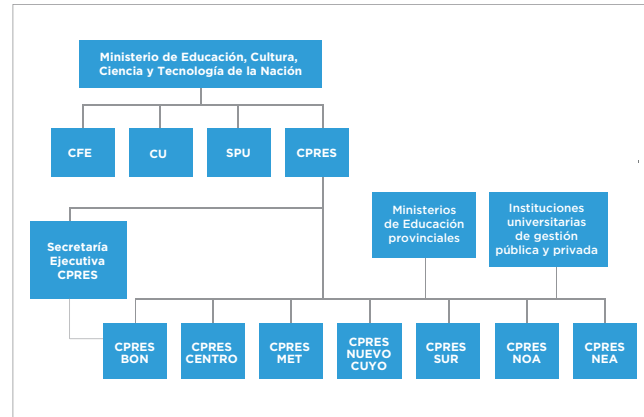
Ministerio de Educación, Cultura, Ciencia y Tecnología de la Nación

CFE

CU

SPU

CPRES

Secretaría Ejecutiva CPRES

Ministerios de Educación provinciales

Instituciones universitarias de gestión pública y privada

CPRES BON

CPRES CENTRO

CPRES MET

CPRES NUEVO CUYO

CPRES SUR

CPRES NOA

CPRES NEA